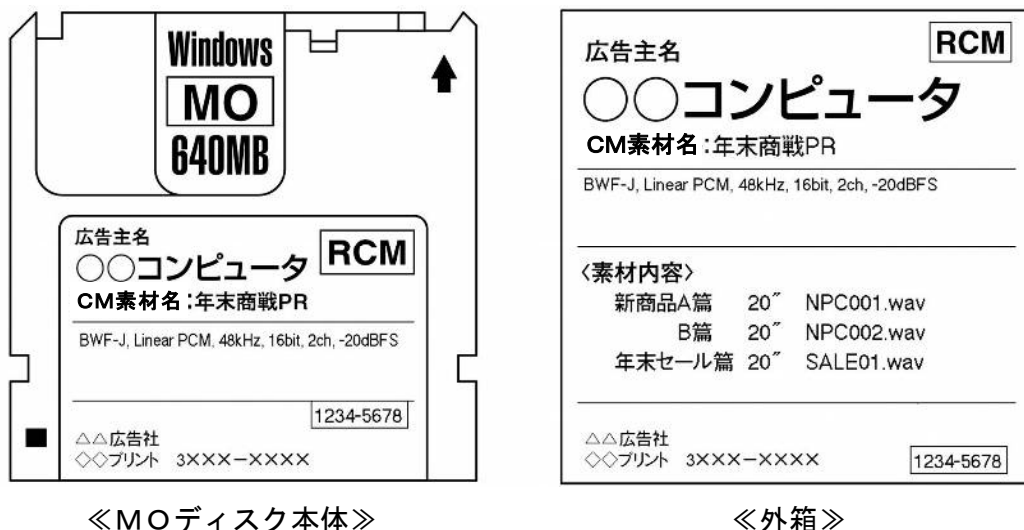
Windows
MO
640MB

広告主名
○○コンピュータ RCM
CM素材名：年末商戦PR

BWF-J, Linear PCM, 48kHz, 16bit, 2ch, -20dBFS

1234-5678

△△広告社
◇◇プリント 3XXX−XXXX

≪MOディスク本体≫

広告主名 RCM
○○コンピュータ
CM素材名：年末商戦PR

BWF-J, Linear PCM, 48kHz, 16bit, 2ch, -20dBFS

〈素材内容〉
新商品A篇 20″ NPC001.wav
B篇 20″ NPC002.wav
年末セール篇 20″ SALE01.wav

△△広告社
◇◇プリント 3XXX−XXXX 1234-5678

≪外箱≫